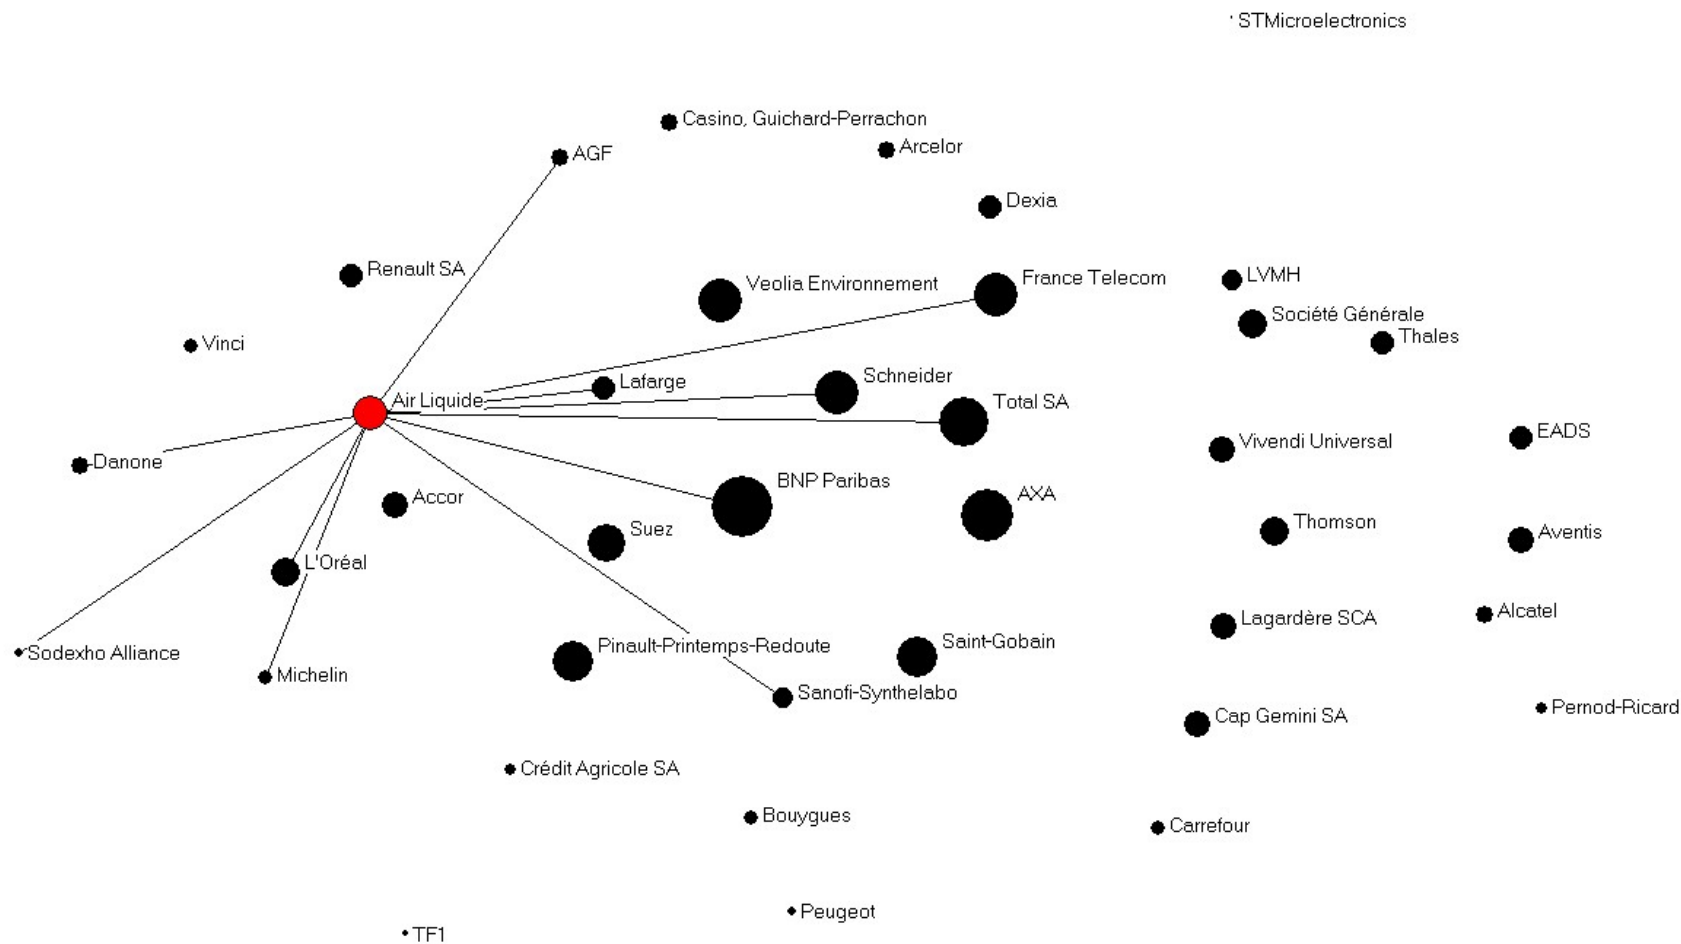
STMicroelectronics
Casino, Guichard-Perrachon
Arcelor
AGF
Dexia
Renault SA
Veolia Environnement
France Telecom
LVMH
Société Générale
Thales
Vinci
Lafarge
Schneider
Air Liquide
Total SA
Vivendi Universal
EADS
Danone
BNP Paribas
Accor
AXA
Thomson
Aventis
Suez
L'Oréal
Lagardère SCA
Alcatel
Pinault-Printemps-Redoute
Saint-Gobain
Sodexho Alliance
Michelin
Sanofi-Synthelabo
Cap Gemini SA
Pernod-Ricard
Crédit Agricole SA
Bouygues
Carrefour
Peugeot
TF1